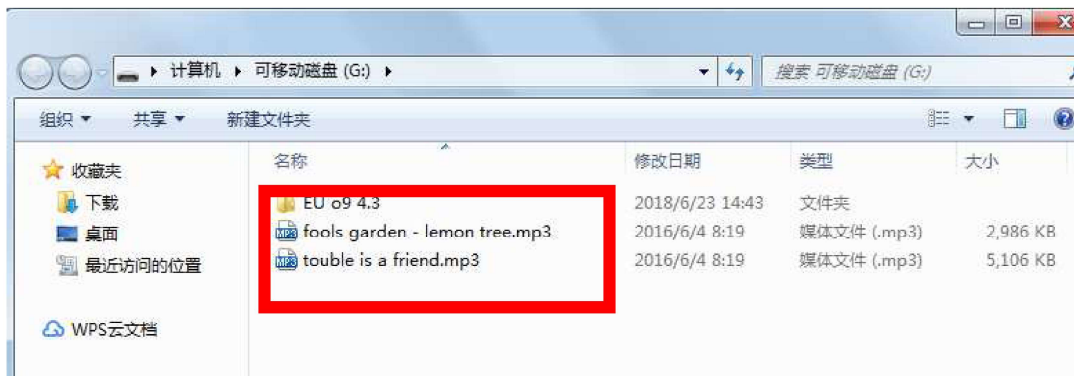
▸ 计算机 ▸ 可移动磁盘 (G:) ▸

搜索 可移动磁盘 (G:)

组织 ▾ 共享 ▾ 新建文件夹

收藏夹
下载
桌面
最近访问的位置

WPS云文档

| 名称 | 修改日期 | 类型 | 大小 |
|---|---|---|---|
| EU o9 4.3 | 2018/6/23 14:43 | 文件夹 | |
| fools garden - lemon tree.mp3 | 2016/6/4 8:19 | 媒体文件 (.mp3) | 2,986 KB |
| touble is a friend.mp3 | 2016/6/4 8:19 | 媒体文件 (.mp3) | 5,106 KB |